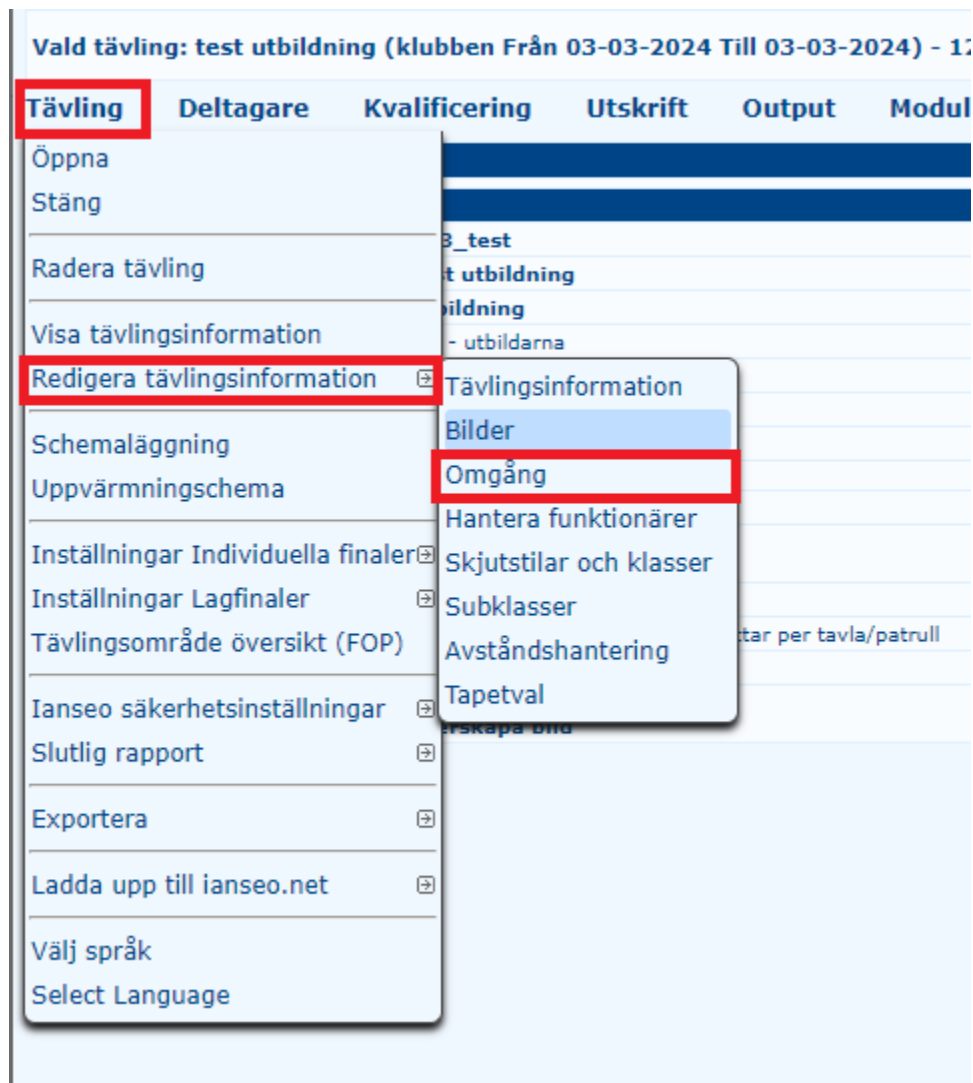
Vald tävling: test utbildning (klubben Från 03-03-2024 Till 03-03-2024) - 1

Tävling Deltagare Kvalificering Utskrift Output Modul

Öppna
Stäng
Radera tävling
Visa tävlingsinformation
Redigera tävlingsinformation
Schemaläggning
Uppvärmningschema
Inställningar Individuella finaler
Inställningar Lagfinaler
Tävlingsområde översikt (FOP)
Ianseo säkerhetsinställningar
Slutlig rapport
Exportera
Ladda upp till ianseo.net
Välj språk
Select Language

Tävlingsinformation
Bilder
Omgång
Hantera funktionärer
Skjutstilar och klasser
Subklasser
Avståndshantering
Tapetval

3_test
t utbildning
bildning
- utbildarna
ttar per tavla/patrull
rskapa bild